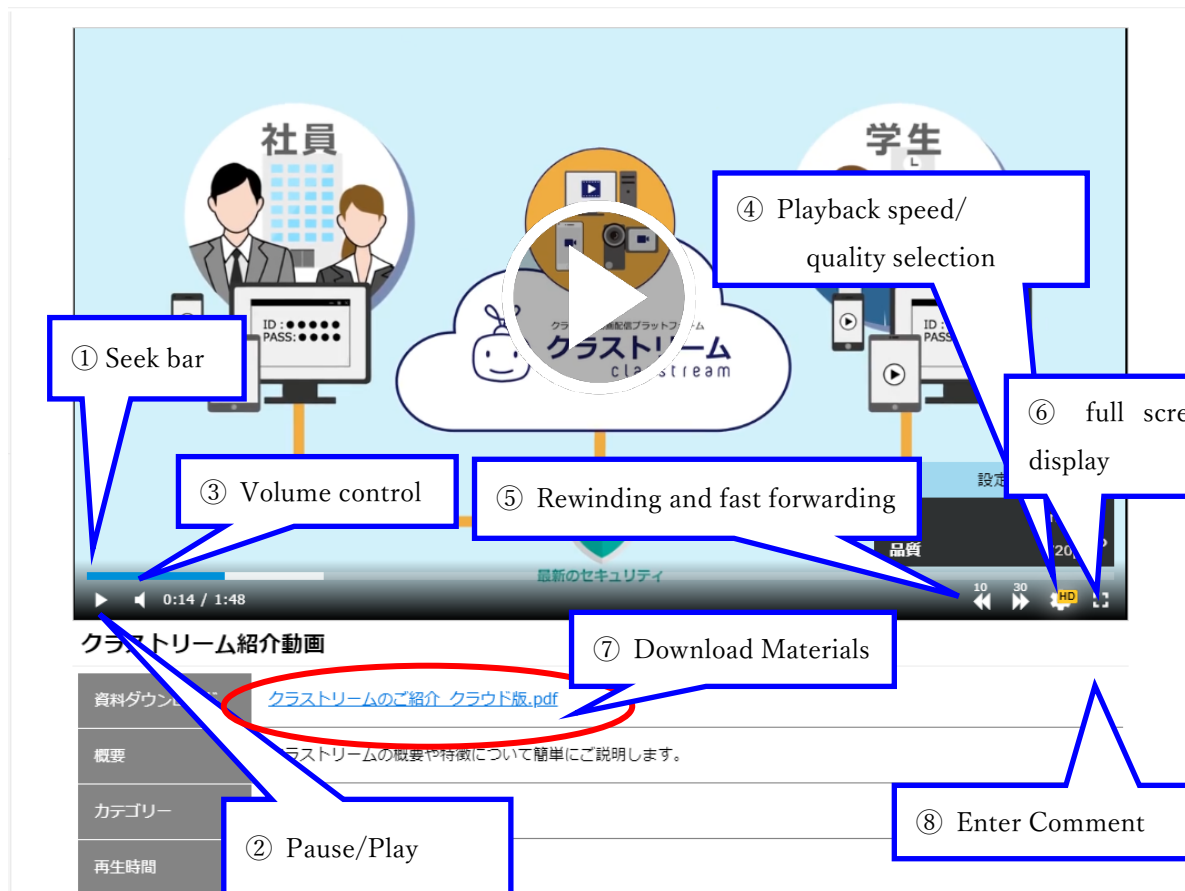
社員

学生

クラ 画配信プラットフォーム
クラストリーム
cla stream

ID：●●●●●
PASS：●●●●

ID：
PASS

④ Playback speed/ quality selection

① Seek bar

⑥ full scre display

③ Volume control

⑤ Rewinding and fast forwarding

設定

品質

20

最新のセキュリティ

0:14 / 1:48

10 30

HD

クラストリーム紹介動画

⑦ Download Materials

| 資料ダウンロ | クラストリームのご紹介 クラウド版.pdf |
|---|---|
| 概要 | ラストリームの概要や特徴について簡単にご説明します。 |
| カテゴリー | |
| 再生時間 | |

② Pause/Play

⑧ Enter Comment